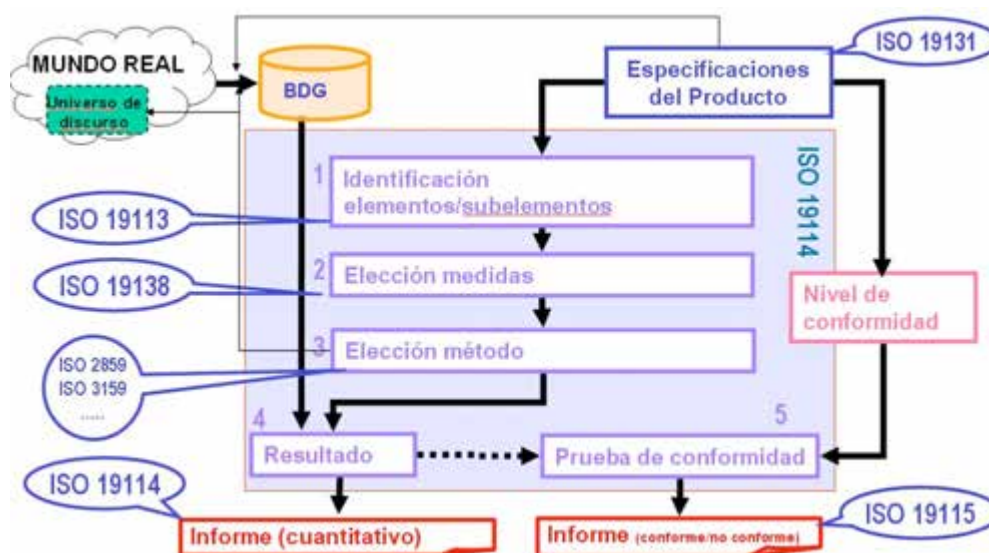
MUNDO REAL

Universo de discurso

BDG

ISO 19131

Especificaciones del Producto

ISO 19114

1 Identificación elementos/subelementos

ISO 19113

2 Elección medidas

ISO 19138

Nivel de conformidad

3 Elección método

ISO 2859
ISO 3159
.....

4 Resultado

5 Prueba de conformidad

ISO 19114

Informe (cuantitativo)

Informe (conforme/no conforme)

ISO 19115